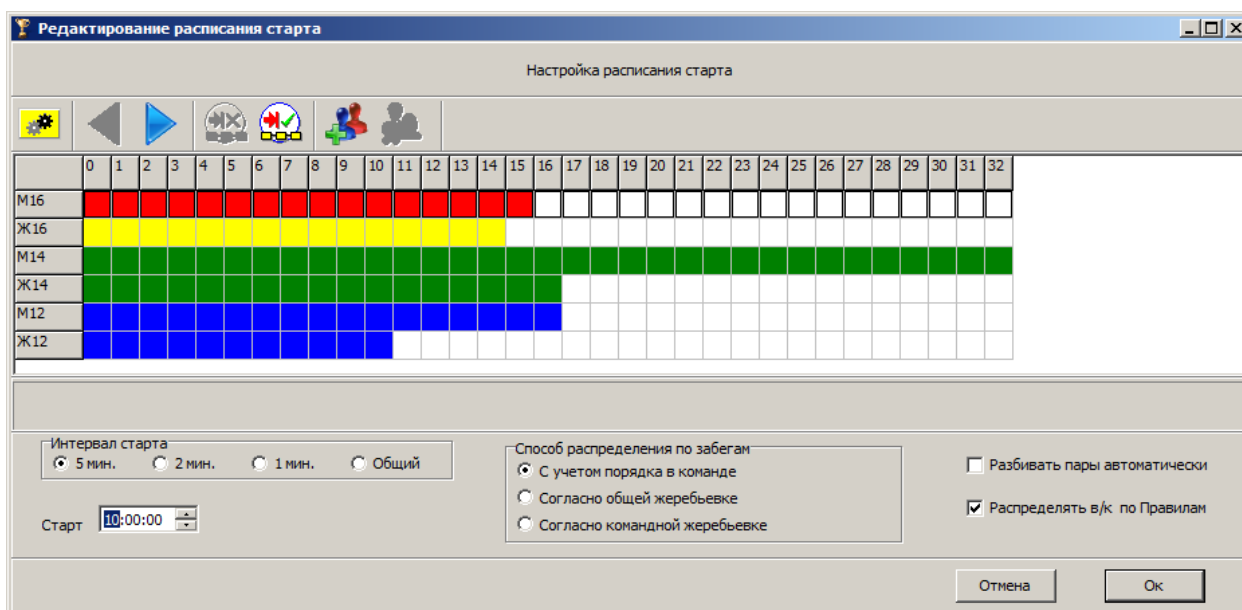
Редактирование расписания старта

Настройка расписания старта

| | 0 | 1 | 2 | 3 | 4 | 5 | 6 | 7 | 8 | 9 | 10 | 11 | 12 | 13 | 14 | 15 | 16 | 17 | 18 | 19 | 20 | 21 | 22 | 23 | 24 | 25 | 26 | 27 | 28 | 29 | 30 | 31 | 32 |
|---|---|---|---|---|---|---|---|---|---|---|---|---|---|---|---|---|---|---|---|---|---|---|---|---|---|---|---|---|---|---|---|---|---|
| М16 | | | | | | | | | | | | | | | | | | | | | | | | | | | | | | | | | |
| Ж16 | | | | | | | | | | | | | | | | | | | | | | | | | | | | | | | | | |
| М14 | | | | | | | | | | | | | | | | | | | | | | | | | | | | | | | | | |
| Ж14 | | | | | | | | | | | | | | | | | | | | | | | | | | | | | | | | | |
| М12 | | | | | | | | | | | | | | | | | | | | | | | | | | | | | | | | | |
| Ж12 | | | | | | | | | | | | | | | | | | | | | | | | | | | | | | | | | |

Интервал старта
5 мин. 2 мин. 1 мин. Общий

Старт 10:00:00

Способ распределения по забегам
С учетом порядка в команде
Согласно общей жеребьевке
Согласно командной жеребьевке

Разбивать пары автоматически
Распределять в/к по Правилам

Отмена Ок